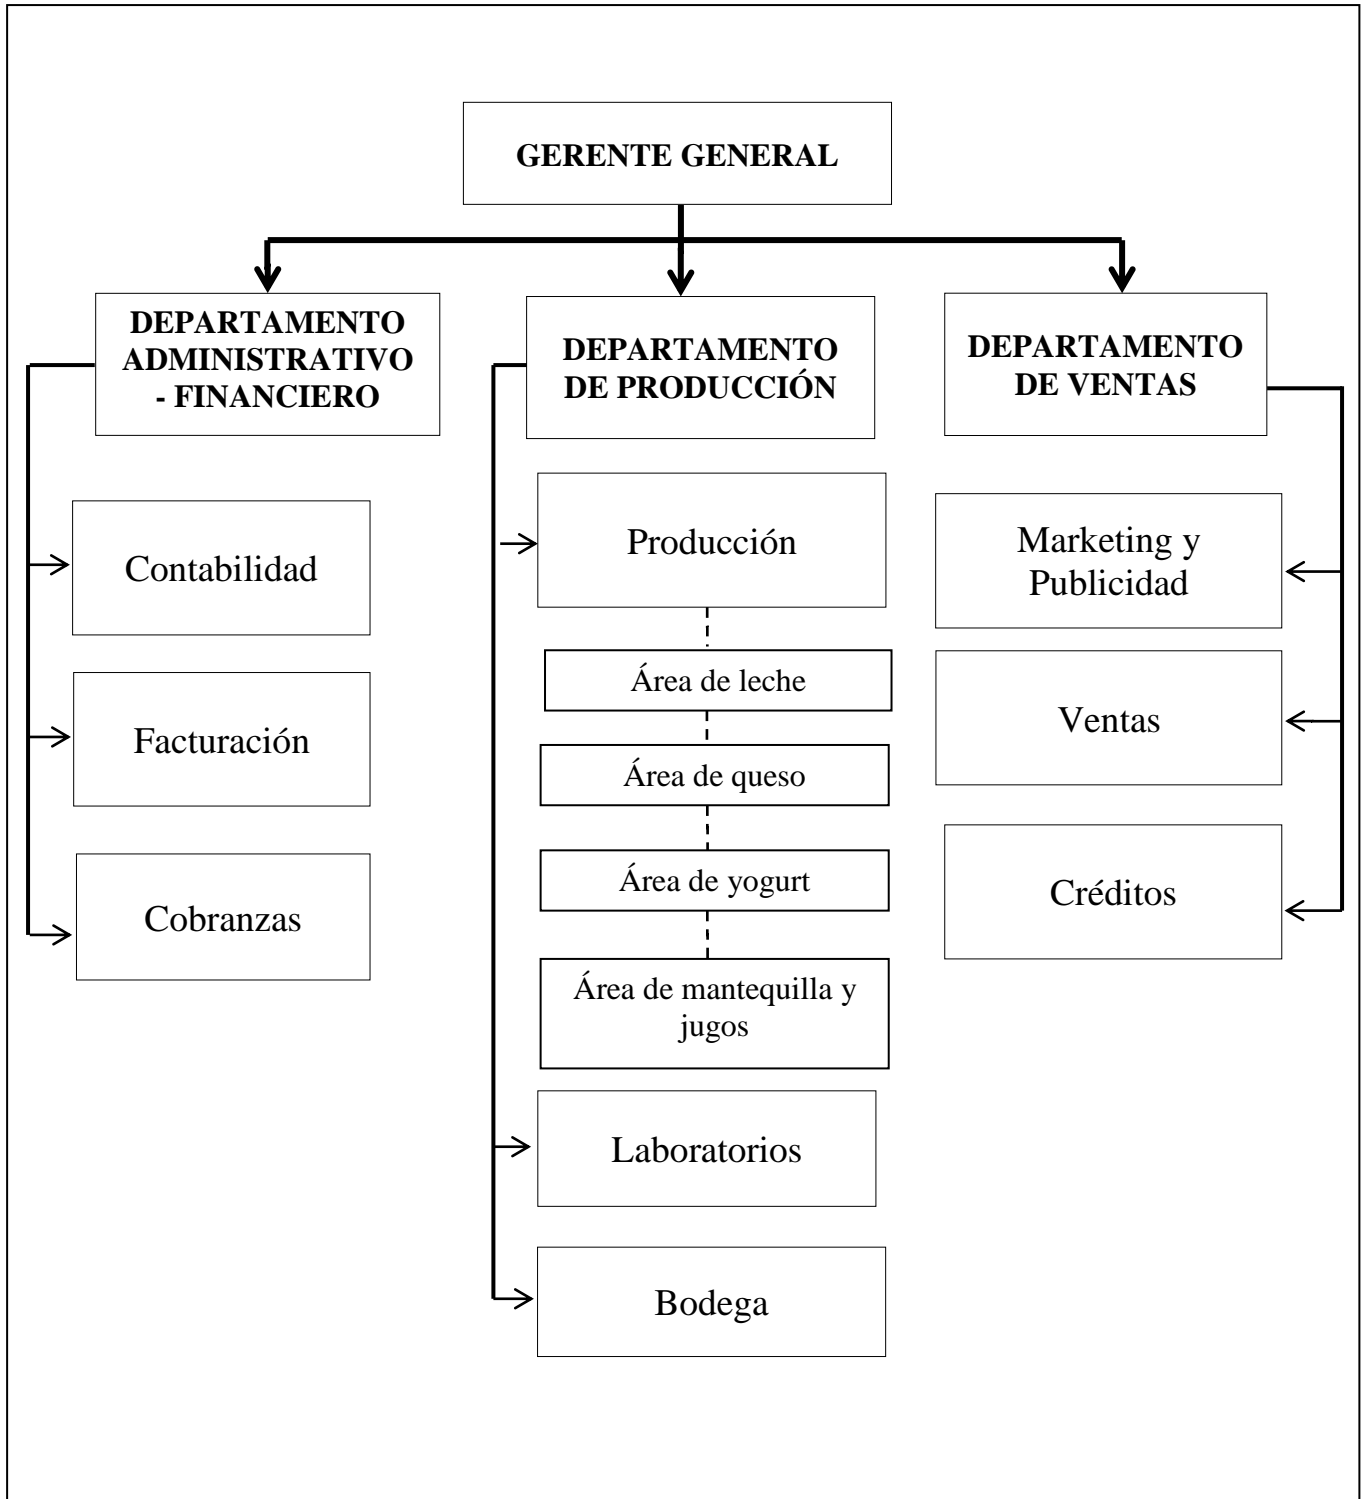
GERENTE GENERAL

DEPARTAMENTO ADMINISTRATIVO - FINANCIERO

DEPARTAMENTO DE PRODUCCIÓN

DEPARTAMENTO DE VENTAS

Contabilidad

Facturación

Cobranzas

Producción

Área de leche

Área de queso

Área de yogurt

Área de mantequilla y jugos

Laboratorios

Bodega

Marketing y Publicidad

Ventas

Créditos